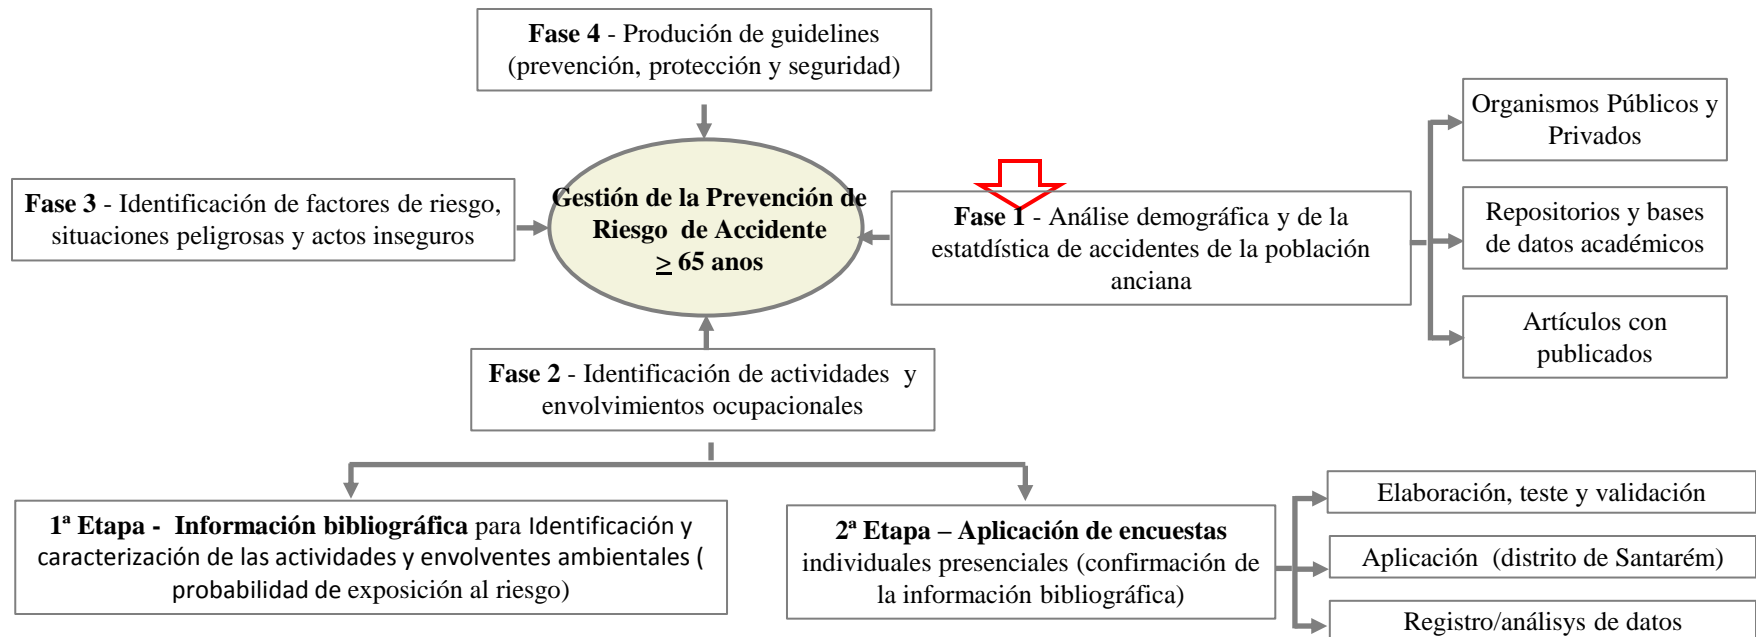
**Fase 4** - Produción de guidelines (prevención, protección y seguridad)

**Fase 3** - Identificación de factores de riesgo, situaciones peligrosas y actos inseguros

**Gestión de la Prevención de Riesgo de Accidente $\geq$ 65 anos**

**Fase 1** - Análise demográfica y de la estatdística de accidentes de la población anciana

Organismos Públicos y Privados

Repositorios y bases de datos académicos

Artículos con publicados

**Fase 2** - Identificación de actividades y envolvimientos ocupacionales

**1ª Etapa - Información bibliográfica** para Identificación y caracterización de las actividades y envolventes ambientales ( probabilidad de exposición al riesgo)

**2ª Etapa – Aplicación de encuestas** individuales presenciales (confirmación de la información bibliográfica)

Elaboración, teste y validación

Aplicación (distrito de Santarém)

Registro/análisys de datos